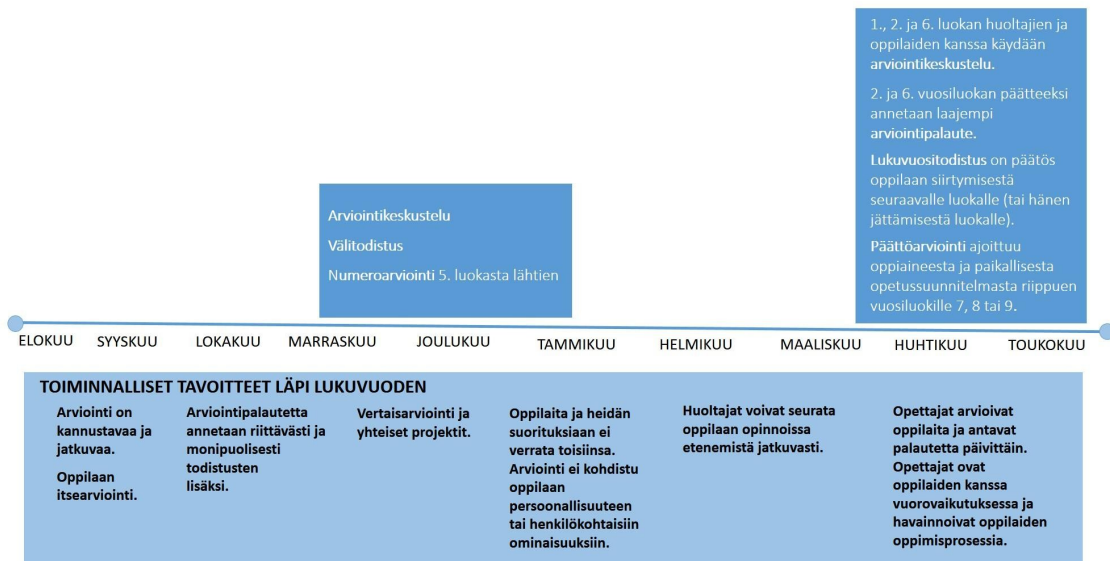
1., 2. ja 6. luokan huoltajien ja oppilaiden kanssa käydään arviointikeskustelu.

2. ja 6. vuosiluokan päätteeksi annetaan laajempi arviointipalaute.

Lukuvuositodistus on päätös oppilaan siirtymisestä seuraavalle luokalle (tai hänen jättämisestä luokalle).

Päättöarviointi ajoittuu oppiaineesta ja paikallisesta opetussuunnitelmasta riippuen vuosiluokille 7, 8 tai 9.

Arviointikeskustelu

Välitodistus

Numeroarviointi 5. luokasta lähtien

ELOKUU SYYSKUU LOKAKUU MARRASKUU JOULUKUU TAMMIKUU HELMIKUU MAALISKUU HUHTIKUU TOUKOKUU

TOIMINNALLISET TAVOITTEET LÄPI LUKUVUODEN

Arviointi on kannustavaa ja jatkuvaa.

Oppilaan itsearviointi.

Arviointipalautetta annetaan riittävästi ja monipuolisesti todistusten lisäksi.

Vertaisarviointi ja yhteiset projektit.

Oppilaita ja heidän suorituksiaan ei verrata toisiinsa. Arviointi ei kohdistu oppilaan persoonallisuuteen tai henkilökohtaisiin ominaisuuksiin.

Huoltajat voivat seurata oppilaan opinnoissa etenemistä jatkuvasti.

Opettajat arvioivat oppilaita ja antavat palautetta päivittäin. Opettajat ovat oppilaiden kanssa vuorovaikutuksessa ja havainnoivat oppilaiden oppimisprosessia.